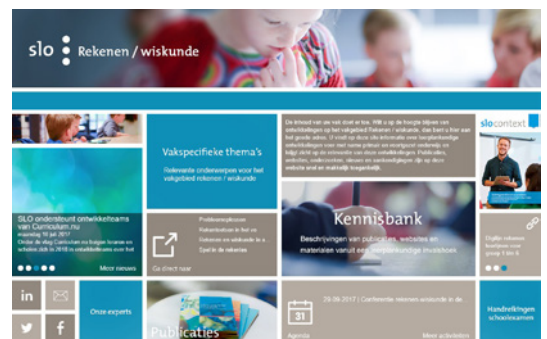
slo Rekenen / wiskunde

Vakspecifieke thema's

Relevante onderwerpen voor het vakgebied rekenen / wiskunde

SLO ondersteunt ontwikkelteams van Curriculum.nu

Mer nieuws

Ga direct naar

Kennisbank

Beschrijvingen van publicaties, websites en materialen vanuit een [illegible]

slocontext

in

Onze experts

Publicaties

31

Agenda

29-09-2017 | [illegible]

Meer activiteiten

Handreikingen schoolexamen